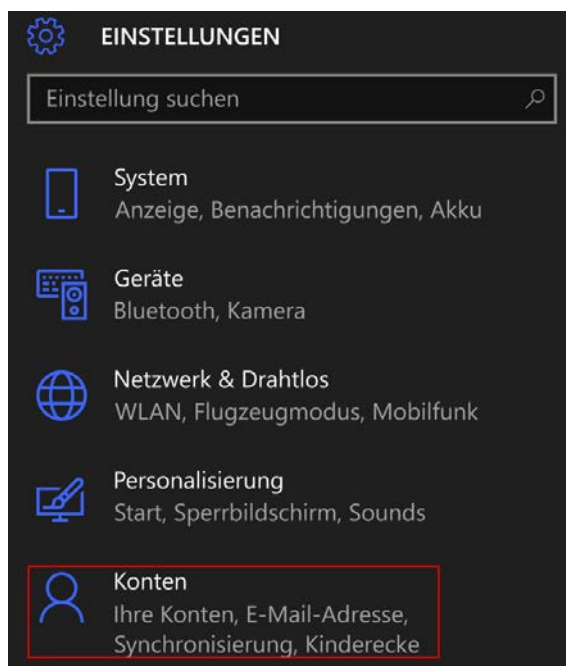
EINSTELLUNGEN

Einstellung suchen

System
Anzeige, Benachrichtigungen, Akku

Geräte
Bluetooth, Kamera

Netzwerk & Drahtlos
WLAN, Flugzeugmodus, Mobilfunk

Personalisierung
Start, Sperrbildschirm, Sounds

Konten
Ihre Konten, E-Mail-Adresse, Synchronisierung, Kinderecke